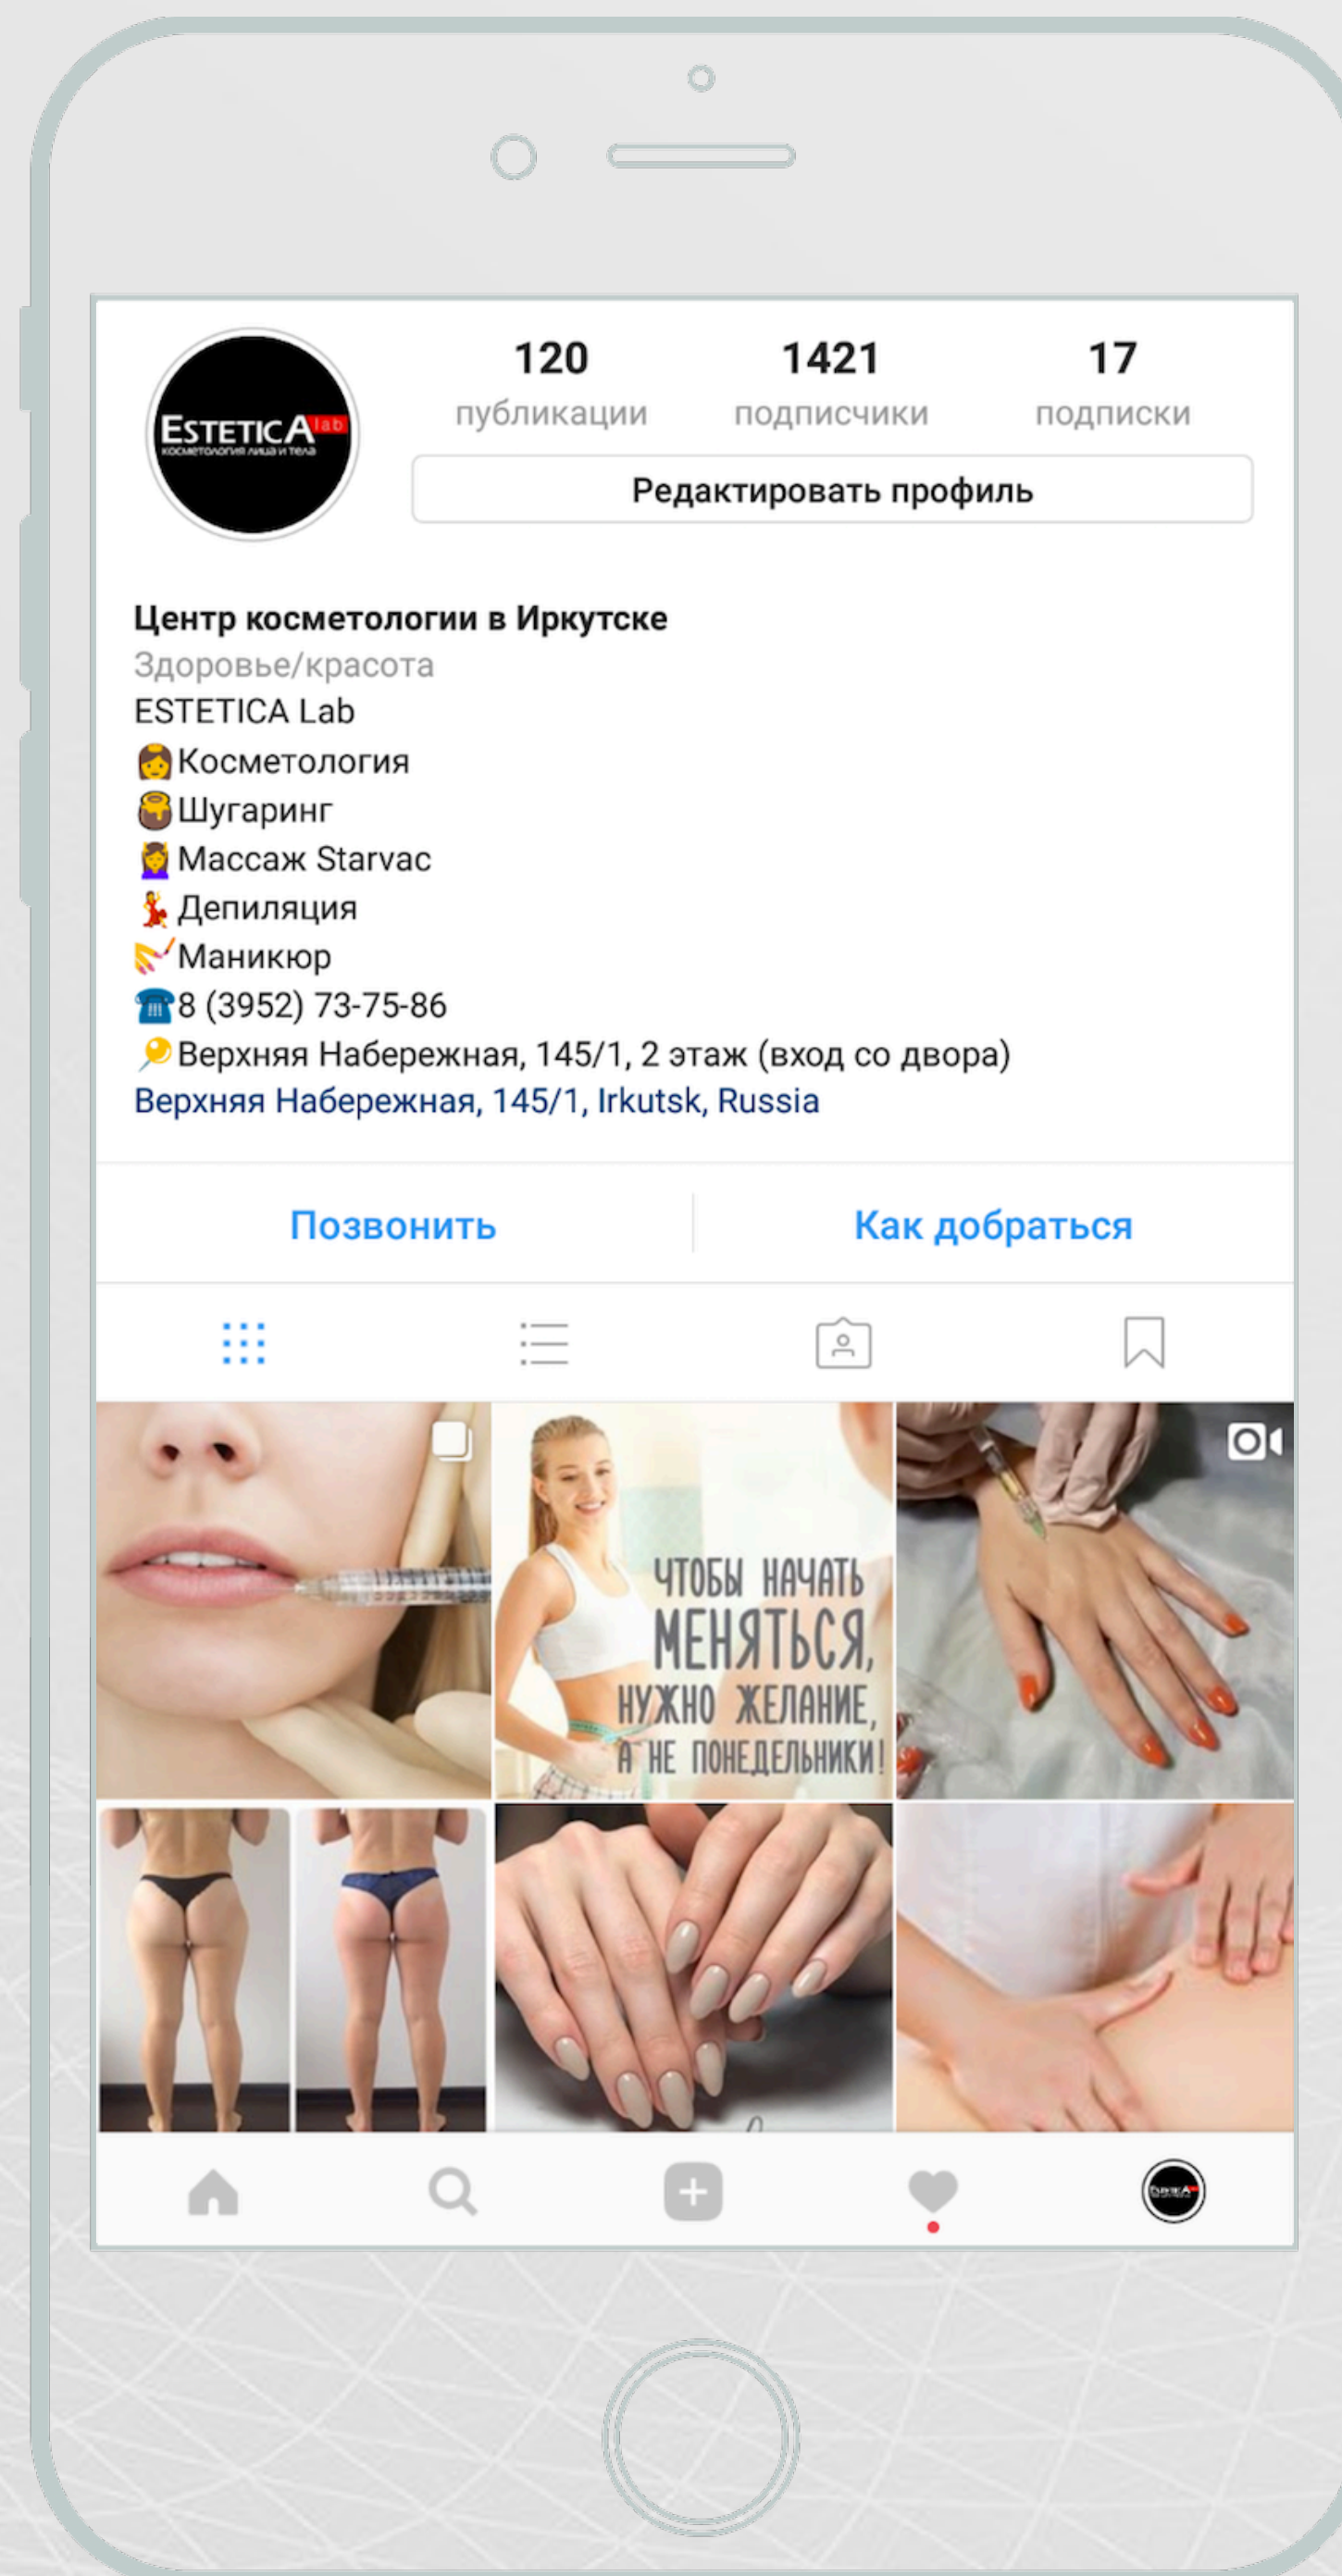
ESTETICA lab
косметология лица и тела

120
публикации

1421
подписчики

17
подписки

Редактировать профиль

Центр косметологии в Иркутске
Здоровье/красота
ESTETICA Lab
👩Косметология
🍯Шугаринг
💆Массаж Starvac
💃Депиляция
💅Маникюр
☎️8 (3952) 73-75-86
📍Верхняя Набережная, 145/1, 2 этаж (вход со двора)
Верхняя Набережная, 145/1, Irkutsk, Russia

Позвонить

Как добраться

ЧТОБЫ НАЧАТЬ МЕНЯТЬСЯ, НУЖНО ЖЕЛАНИЕ, А НЕ ПОНЕДЕЛЬНИКИ!